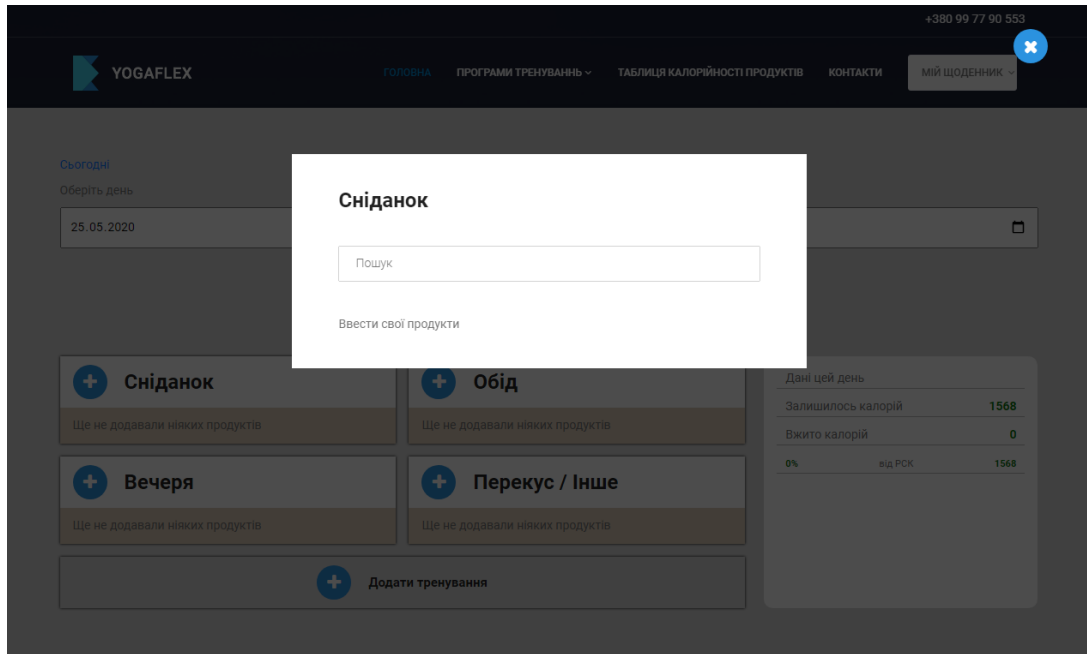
+380 99 77 90 553

YOGAFLEX

ГОЛОВНА ПРОГРАМИ ТРЕНУВАНЬ ТАБЛИЦЯ КАЛОРІЙНОСТІ ПРОДУКТІВ КОНТАКТИ МІЙ ЩОДЕННИК

Сьогодні
Оберіть день

25.05.2020

Сніданок

Пошук

Ввести свої продукти

Сніданок
Ще не додавали ніяких продуктів

Обід
Ще не додавали ніяких продуктів

Вечеря
Ще не додавали ніяких продуктів

Перекус / Інше
Ще не додавали ніяких продуктів

Додати тренування

Дані цей день

| | |
|---|---|
| Залишилось калорій | 1568 |
| Вжито калорій | 0 |
| 0% від РСК | 1568 |